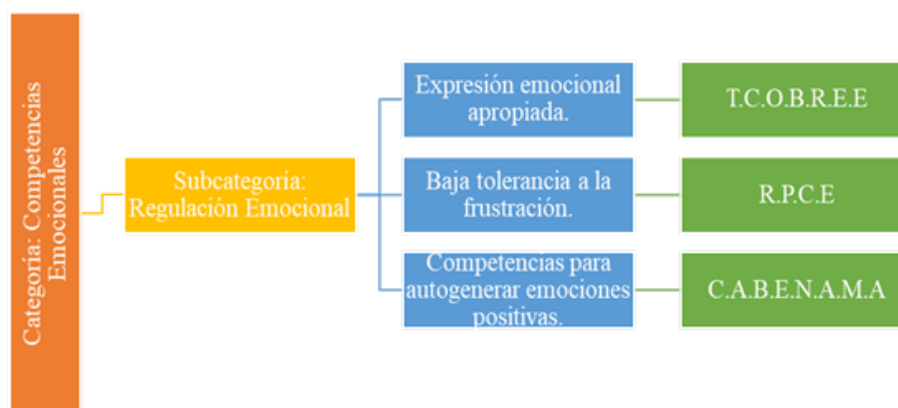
Categoría: Competencias Emocionales

Subcategoría: Regulación Emocional

Expresión emocional apropiada.

T.C.O.B.R.E.E

Baja tolerancia a la frustración.

R.P.C.E

Competencias para autogenerar emociones positivas.

C.A.B.E.N.A.M.A